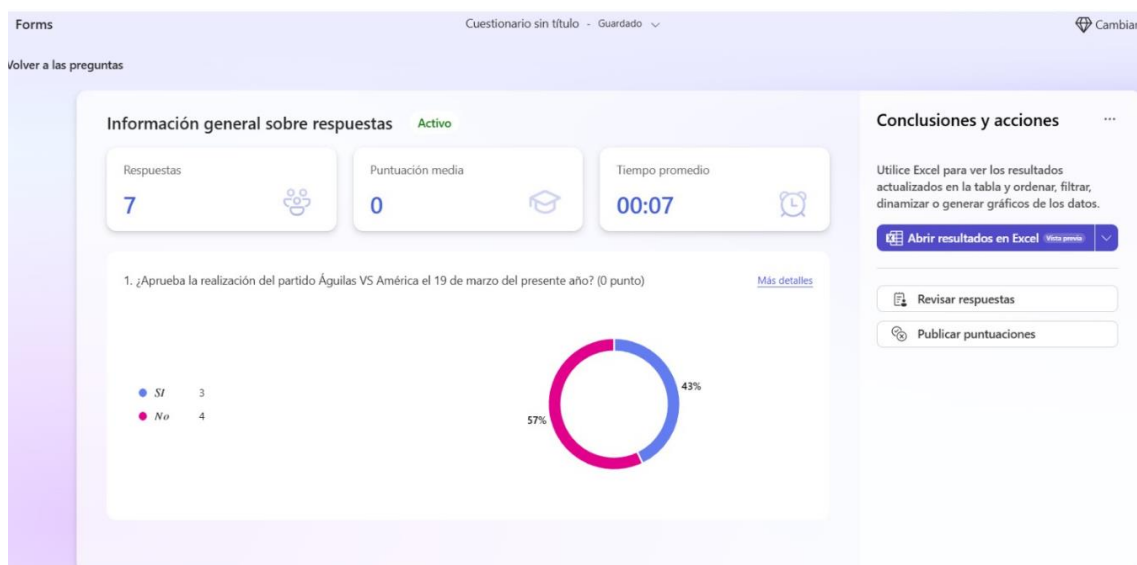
Forms

Cuestionario sin título - Guardado

Cambiar

Volver a las preguntas

Información general sobre respuestas Activo

Respuestas
7

Puntuación media
0

Tiempo promedio
00:07

1. ¿Aprueba la realización del partido Águilas VS América el 19 de marzo del presente año? (0 punto)

Más detalles

SI 3
No 4

43%
57%

Conclusiones y acciones

...

Utilice Excel para ver los resultados actualizados en la tabla y ordenar, filtrar, dinamizar o generar gráficos de los datos.

Abrir resultados en Excel Vista previa

Revisar respuestas

Publicar puntuaciones